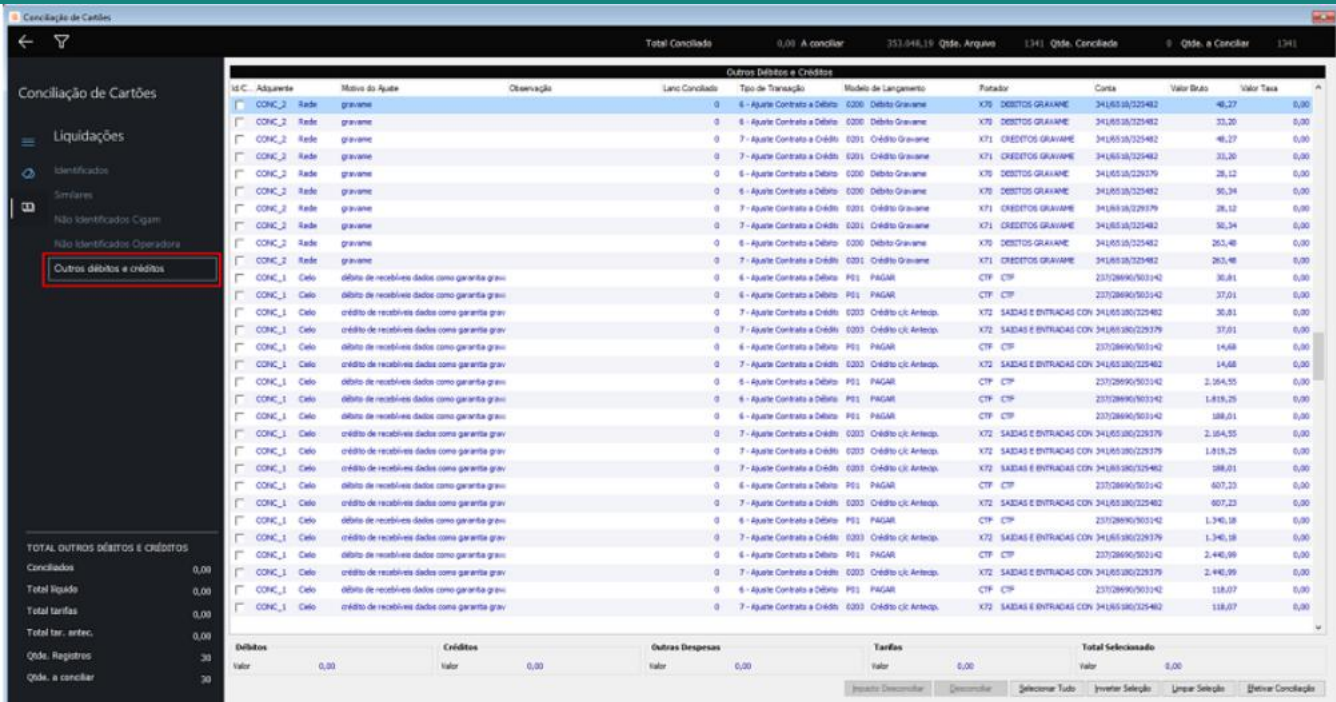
Conciliação de Cartões

Total Conciliado 0,00 A conciliar 353.048,19 Qtde. Arquivo 1341 Qtde. Conciliada 0 Qtde. a Conciliar 1341

Conciliação de Cartões

Liquidações

Identificados
Similares
Não Identificados Cigam
Não Identificados Operadora
Outros débitos e créditos

TOTAL OUTROS DÉBITOS E CRÉDITOS
Conciliados 0,00
Total líquido 0,00
Total tarifas 0,00
Total tar. antec. 0,00
Qtde. Registros 30
Qtde. a conciliar 30

Outros Débitos e Créditos

| Id.C... | Adquirente | | Motivo do Ajuste | Observação | Lanc Conciliado | Tipo de Transação | Modelo de Lançamento | Portador | Conta | Valor Bruto | Valor Taxa |
|---|---|---|---|---|---|---|---|---|---|---|---|
| | CONC_2 | Rede | gravame | | 0 | 6 - Ajuste Contrato a Débito | 0200 Débito Gravame | X70 DEBITOS GRAVAME | 341/6518/325482 | 48,27 | 0,00 |
| | CONC_2 | Rede | gravame | | 0 | 6 - Ajuste Contrato a Débito | 0200 Débito Gravame | X70 DEBITOS GRAVAME | 341/6518/325482 | 33,20 | 0,00 |
| | CONC_2 | Rede | gravame | | 0 | 7 - Ajuste Contrato a Crédito | 0201 Crédito Gravame | X71 CREDITOS GRAVAME | 341/6518/325482 | 48,27 | 0,00 |
| | CONC_2 | Rede | gravame | | 0 | 7 - Ajuste Contrato a Crédito | 0201 Crédito Gravame | X71 CREDITOS GRAVAME | 341/6518/325482 | 33,20 | 0,00 |
| | CONC_2 | Rede | gravame | | 0 | 6 - Ajuste Contrato a Débito | 0200 Débito Gravame | X70 DEBITOS GRAVAME | 341/6518/229379 | 28,12 | 0,00 |
| | CONC_2 | Rede | gravame | | 0 | 6 - Ajuste Contrato a Débito | 0200 Débito Gravame | X70 DEBITOS GRAVAME | 341/6518/325482 | 50,34 | 0,00 |
| | CONC_2 | Rede | gravame | | 0 | 7 - Ajuste Contrato a Crédito | 0201 Crédito Gravame | X71 CREDITOS GRAVAME | 341/6518/229379 | 28,12 | 0,00 |
| | CONC_2 | Rede | gravame | | 0 | 7 - Ajuste Contrato a Crédito | 0201 Crédito Gravame | X71 CREDITOS GRAVAME | 341/6518/325482 | 50,34 | 0,00 |
| | CONC_2 | Rede | gravame | | 0 | 6 - Ajuste Contrato a Débito | 0200 Débito Gravame | X70 DEBITOS GRAVAME | 341/6518/325482 | 263,48 | 0,00 |
| | CONC_2 | Rede | gravame | | 0 | 7 - Ajuste Contrato a Crédito | 0201 Crédito Gravame | X71 CREDITOS GRAVAME | 341/6518/325482 | 263,48 | 0,00 |
| | CONC_1 | Cielo | débito de recebíveis dados como garantia grav | | 0 | 6 - Ajuste Contrato a Débito | P01 PAGAR | CTP CTP | 237/28690/503142 | 30,81 | 0,00 |
| | CONC_1 | Cielo | débito de recebíveis dados como garantia grav | | 0 | 6 - Ajuste Contrato a Débito | P01 PAGAR | CTP CTP | 237/28690/503142 | 37,01 | 0,00 |
| | CONC_1 | Cielo | crédito de recebíveis dados como garantia grav | | 0 | 7 - Ajuste Contrato a Crédito | 0203 Crédito c/c Antecip. | X72 SAIDAS E ENTRADAS CON | 341/6518/325482 | 30,81 | 0,00 |
| | CONC_1 | Cielo | crédito de recebíveis dados como garantia grav | | 0 | 7 - Ajuste Contrato a Crédito | 0203 Crédito c/c Antecip. | X72 SAIDAS E ENTRADAS CON | 341/6518/229379 | 37,01 | 0,00 |
| | CONC_1 | Cielo | débito de recebíveis dados como garantia grav | | 0 | 6 - Ajuste Contrato a Débito | P01 PAGAR | CTP CTP | 237/28690/503142 | 14,68 | 0,00 |
| | CONC_1 | Cielo | crédito de recebíveis dados como garantia grav | | 0 | 7 - Ajuste Contrato a Crédito | 0203 Crédito c/c Antecip. | X72 SAIDAS E ENTRADAS CON | 341/6518/325482 | 14,68 | 0,00 |
| | CONC_1 | Cielo | débito de recebíveis dados como garantia grav | | 0 | 6 - Ajuste Contrato a Débito | P01 PAGAR | CTP CTP | 237/28690/503142 | 2.164,55 | 0,00 |
| | CONC_1 | Cielo | débito de recebíveis dados como garantia grav | | 0 | 6 - Ajuste Contrato a Débito | P01 PAGAR | CTP CTP | 237/28690/503142 | 1.819,25 | 0,00 |
| | CONC_1 | Cielo | débito de recebíveis dados como garantia grav | | 0 | 6 - Ajuste Contrato a Débito | P01 PAGAR | CTP CTP | 237/28690/503142 | 188,01 | 0,00 |
| | CONC_1 | Cielo | crédito de recebíveis dados como garantia grav | | 0 | 7 - Ajuste Contrato a Crédito | 0203 Crédito c/c Antecip. | X72 SAIDAS E ENTRADAS CON | 341/6518/229379 | 2.164,55 | 0,00 |
| | CONC_1 | Cielo | crédito de recebíveis dados como garantia grav | | 0 | 7 - Ajuste Contrato a Crédito | 0203 Crédito c/c Antecip. | X72 SAIDAS E ENTRADAS CON | 341/6518/229379 | 1.819,25 | 0,00 |
| | CONC_1 | Cielo | crédito de recebíveis dados como garantia grav | | 0 | 7 - Ajuste Contrato a Crédito | 0203 Crédito c/c Antecip. | X72 SAIDAS E ENTRADAS CON | 341/6518/325482 | 188,01 | 0,00 |
| | CONC_1 | Cielo | débito de recebíveis dados como garantia grav | | 0 | 6 - Ajuste Contrato a Débito | P01 PAGAR | CTP CTP | 237/28690/503142 | 607,23 | 0,00 |
| | CONC_1 | Cielo | crédito de recebíveis dados como garantia grav | | 0 | 7 - Ajuste Contrato a Crédito | 0203 Crédito c/c Antecip. | X72 SAIDAS E ENTRADAS CON | 341/6518/325482 | 607,23 | 0,00 |
| | CONC_1 | Cielo | débito de recebíveis dados como garantia grav | | 0 | 6 - Ajuste Contrato a Débito | P01 PAGAR | CTP CTP | 237/28690/503142 | 1.340,18 | 0,00 |
| | CONC_1 | Cielo | crédito de recebíveis dados como garantia grav | | 0 | 7 - Ajuste Contrato a Crédito | 0203 Crédito c/c Antecip. | X72 SAIDAS E ENTRADAS CON | 341/6518/229379 | 1.340,18 | 0,00 |
| | CONC_1 | Cielo | débito de recebíveis dados como garantia grav | | 0 | 6 - Ajuste Contrato a Débito | P01 PAGAR | CTP CTP | 237/28690/503142 | 2.440,99 | 0,00 |
| | CONC_1 | Cielo | crédito de recebíveis dados como garantia grav | | 0 | 7 - Ajuste Contrato a Crédito | 0203 Crédito c/c Antecip. | X72 SAIDAS E ENTRADAS CON | 341/6518/229379 | 2.440,99 | 0,00 |
| | CONC_1 | Cielo | débito de recebíveis dados como garantia grav | | 0 | 6 - Ajuste Contrato a Débito | P01 PAGAR | CTP CTP | 237/28690/503142 | 118,07 | 0,00 |
| | CONC_1 | Cielo | crédito de recebíveis dados como garantia grav | | 0 | 7 - Ajuste Contrato a Crédito | 0203 Crédito c/c Antecip. | X72 SAIDAS E ENTRADAS CON | 341/6518/325482 | 118,07 | 0,00 |

Débitos
Valor 0,00
Créditos
Valor 0,00
Outras Despesas
Valor 0,00
Tarifas
Valor 0,00
Total Selecionado
Valor 0,00

Inserir Desconciliar | Desconciliar | Selecionar Tudo | Inverter Seleção | Limpar Seleção | Efetivar Conciliação